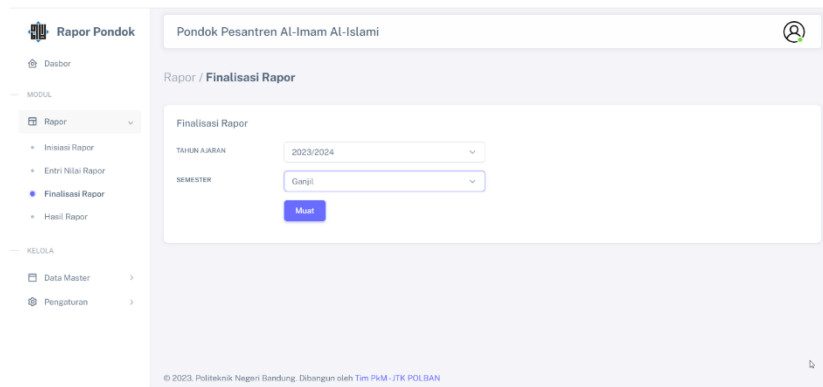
Rapor Pondok

Dasbor

MODUL

Rapor

Inisiasi Rapor

Entri Nilai Rapor

Finalisasi Rapor

Hasil Rapor

KELOLA

Data Master

Pengaturan

Pondok Pesantren Al-Imam Al-Islami

Rapor / Finalisasi Rapor

Finalisasi Rapor

| TAHUN AJARAN | 2023/2024 |
|---|---|
| SEMESTER | Ganjil |

Muat

© 2023. Politeknik Negeri Bandung. Dibangun oleh Tim PkM - JTK POLBAN